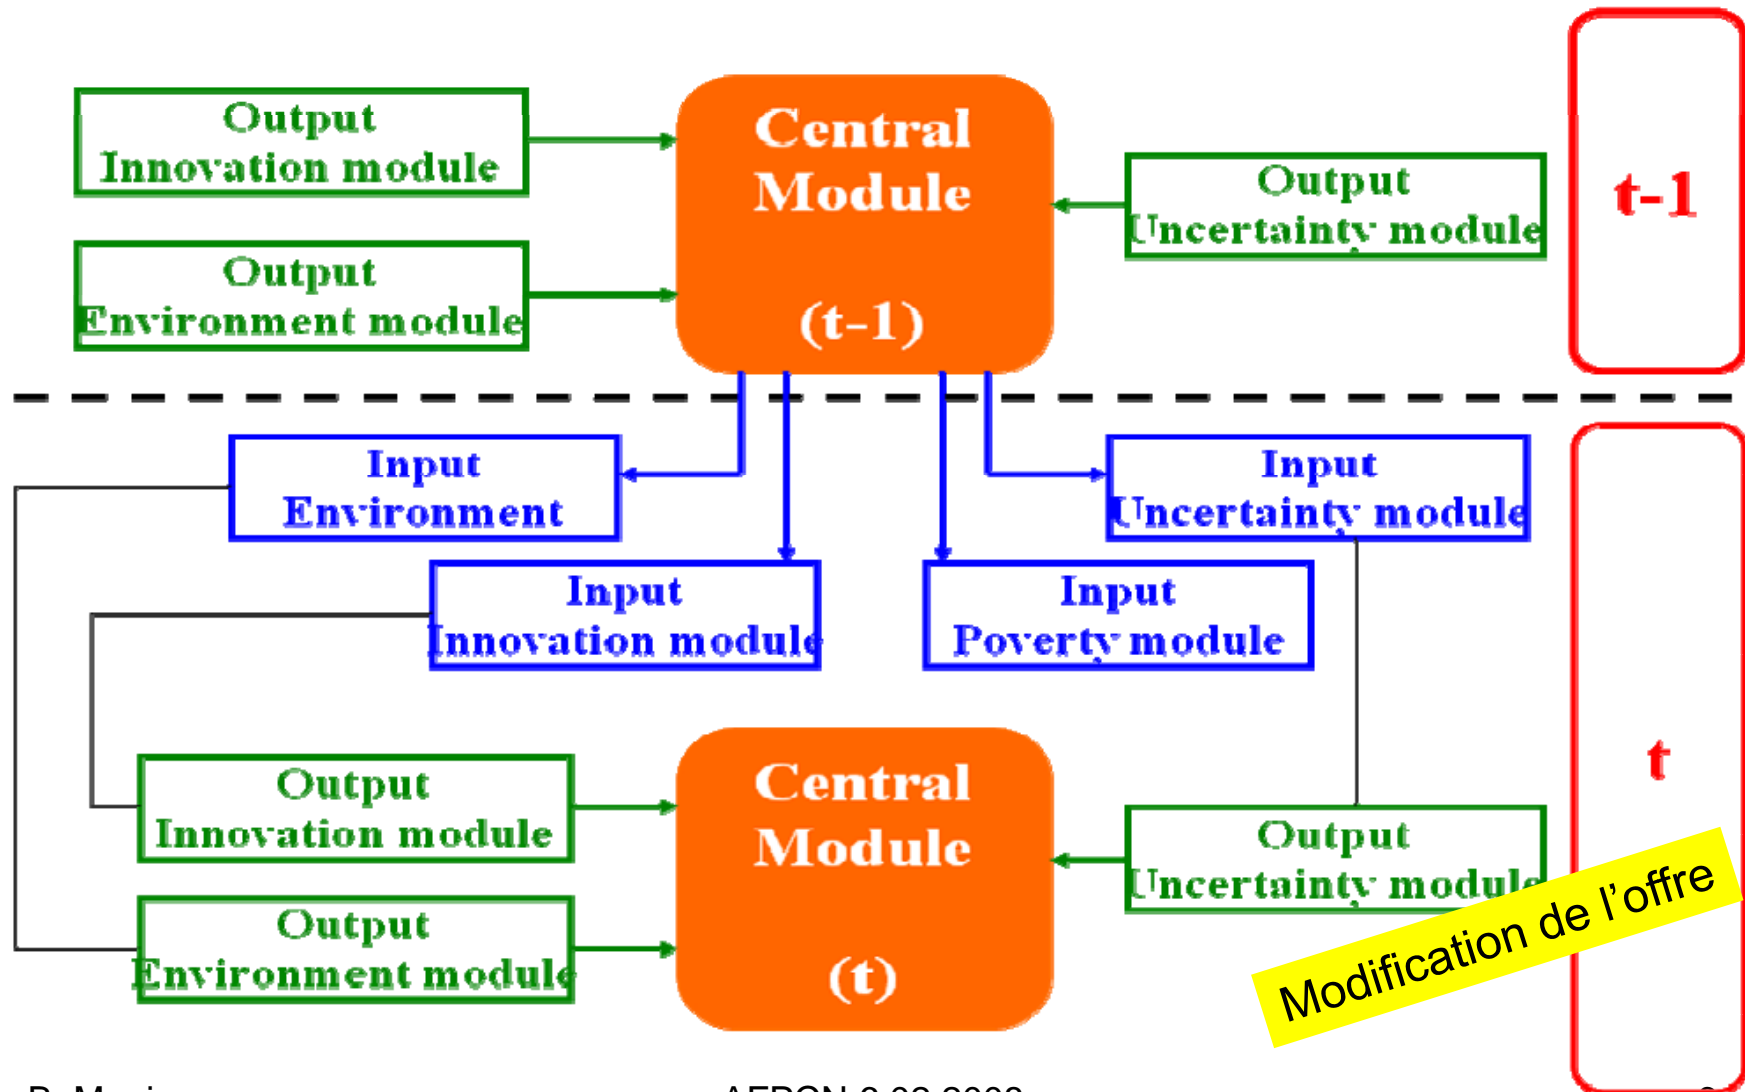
Output
Innovation module

Output
Environment module

Central
Module

(t-1)

Output
Uncertainty module

t-1

Input
Environment

Input
Uncertainty module

Input
Innovation module

Input
Poverty module

Output
Innovation module

Output
Environment module

Central
Module

(t)

Output
Uncertainty module

t

Modification de l'offre

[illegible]

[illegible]